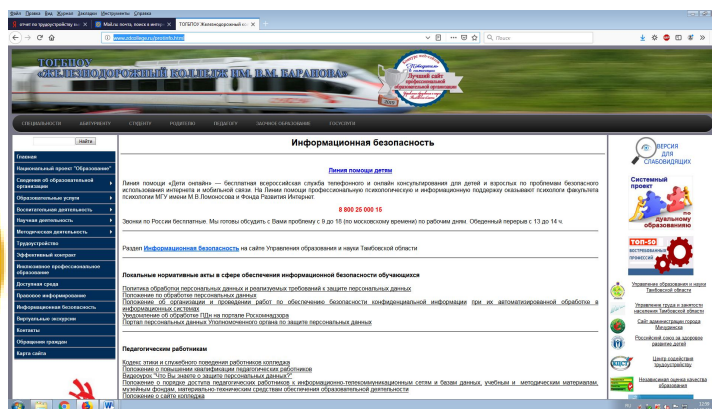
Файл Правка Вид Журнал Закладки Инструменты Справка

отчет по трудоустройству вы... | Mail.ru: почта, поиск в интер... | ТОГПОУ Железнодорожный к...

www.zdcollege.ru/pro/info.html

Поиск

ТОГПОУ
«ЖЕЛЕЗНОДОРОЖНЫЙ КОЛЛЕДЖ ИМ. В.М. БАРАНОВА»

Лучший сайт профессиональной образовательной организации

ПОДАВАТЕЛИ | АБИТУРИЕНТУ | СТУДЕНТУ | РОДИТЕЛЯМ | ПЕДАГОГУ | ЗАОЧНОЕ ОБУЧЕНИЕ | ГОСУСЛУГИ

Найти

Главная
Национальный проект "Образование"
Сведения об образовательной организации
Образовательные услуги
Воспитательная деятельность
Научная деятельность
Методическая деятельность
Трудоустройство
Эффективный контракт
Инклюзивное профессиональное образование
Доступная среда
Правовое информирование
Информационная безопасность
Виртуальные экскурсии
Контакты
Обращения граждан
Карта сайта

Информационная безопасность

Линия помощи детям

Линия помощи «Дети онлайн» — бесплатная всероссийская служба телефонного и онлайн консультирования для детей и взрослых по проблемам безопасного использования интернета и мобильной связи. На Линии помощи профессиональную психологическую и информационную поддержку оказывают психологи факультета психологии МГУ имени М.В.Ломоносова и Фонда Развития Интернет.

8 800 25 000 15

Звонки по России бесплатные. Мы готовы обсудить с Вами проблему с 9 до 18 (по московскому времени) по рабочим дням. Обеденный перерыв с 13 до 14 ч.

Раздел Информационная безопасность на сайте Управления образования и науки Тамбовской области

Локальные нормативные акты в сфере обеспечения информационной безопасности обучающихся

Политика обработки персональных данных и реализуемых требований к защите персональных данных
Положение по обработке персональных данных
Положение об организации и проведении работ по обеспечению безопасности конфиденциальной информации при их автоматизированной обработке в информационных системах
Уведомление об обработке ПДн на портале Роскомнадзора
Портал персональных данных Уполномоченного органа по защите персональных данных

Педагогическим работникам

Кодекс этики и служебного поведения работников колледжа
Положение о повышении квалификации педагогических работников
Видеоурок "Что Вы знаете о защите персональных данных?"
Положение о порядке доступа педагогических работников к информационно-телекоммуникационным сетям и базам данных, учебным и методическим материалам, музейным фондам, материально-техническим средствам обеспечения образовательной деятельности
Положение о сайте колледжа

ВЕРСИЯ ДЛЯ СЛАБОВИДЯЩИХ

Системный проект по дуальному образованию

ТОП-50 востребованных профессий

Управление образования и науки Тамбовской области
Управление труда и занятости населения Тамбовской области
Сайт администрации города Мичуринска
Российский союз за здоровое развитие детей
Центр содействия трудоустройству
Независимая оценка качества образования

RU 12:00